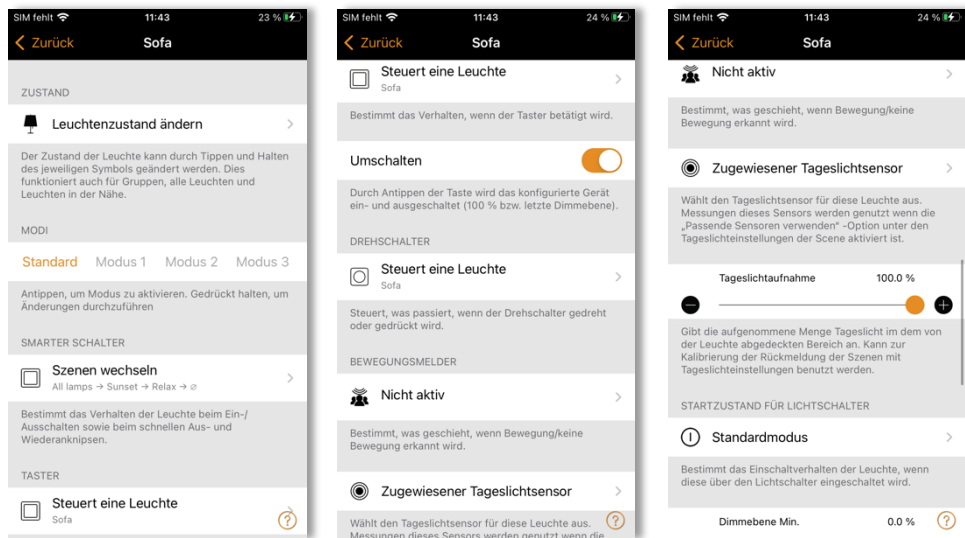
SIM fehlt 11:43 23 %

Zurück Sofa

ZUSTAND

Leuchtenzustand ändern

Der Zustand der Leuchte kann durch Tippen und Halten des jeweiligen Symbols geändert werden. Dies funktioniert auch für Gruppen, alle Leuchten und Leuchten in der Nähe.

MODI

Standard Modus 1 Modus 2 Modus 3

Antippen, um Modus zu aktivieren. Gedrückt halten, um Änderungen durchzuführen

SMARTER SCHALTER

Szenen wechseln
All lamps → Sunset → Relax → ⌀

Bestimmt das Verhalten der Leuchte beim Ein-/Ausschalten sowie beim schnellen Aus- und Wiederanknipsen.

TASTER

Steuert eine Leuchte
Sofa

?

SIM fehlt 11:43 24 %

Zurück Sofa

Steuert eine Leuchte
Sofa

Bestimmt das Verhalten, wenn der Taster betätigt wird.

Umschalten

Durch Antippen der Taste wird das konfigurierte Gerät ein- und ausgeschaltet (100 % bzw. letzte Dimmebene).

DREHSCHALTER

Steuert eine Leuchte
Sofa

Steuert, was passiert, wenn der Drehschalter gedreht oder gedrückt wird.

BEWEGUNGSMELDER

Nicht aktiv

Bestimmt, was geschieht, wenn Bewegung/keine Bewegung erkannt wird.

Zugewiesener Tageslichtsensor

Wählt den Tageslichtsensor für diese Leuchte aus. Messungen dieses Sensors werden genutzt wenn die

?

SIM fehlt 11:43 24 %

Zurück Sofa

Nicht aktiv

Bestimmt, was geschieht, wenn Bewegung/keine Bewegung erkannt wird.

Zugewiesener Tageslichtsensor

Wählt den Tageslichtsensor für diese Leuchte aus. Messungen dieses Sensors werden genutzt wenn die „Passende Sensoren verwenden" -Option unter den Tageslichteinstellungen der Scene aktiviert ist.

Tageslichtaufnahme 100.0 %

Gibt die aufgenommene Menge Tageslicht im dem von der Leuchte abgedeckten Bereich an. Kann zur Kalibrierung der Rückmeldung der Szenen mit Tageslichteinstellungen benutzt werden.

STARTZUSTAND FÜR LICHTSCHALTER

Standardmodus

Bestimmt das Einschaltverhalten der Leuchte, wenn diese über den Lichtschalter eingeschaltet wird.

Dimmebene Min. 0.0 %

?